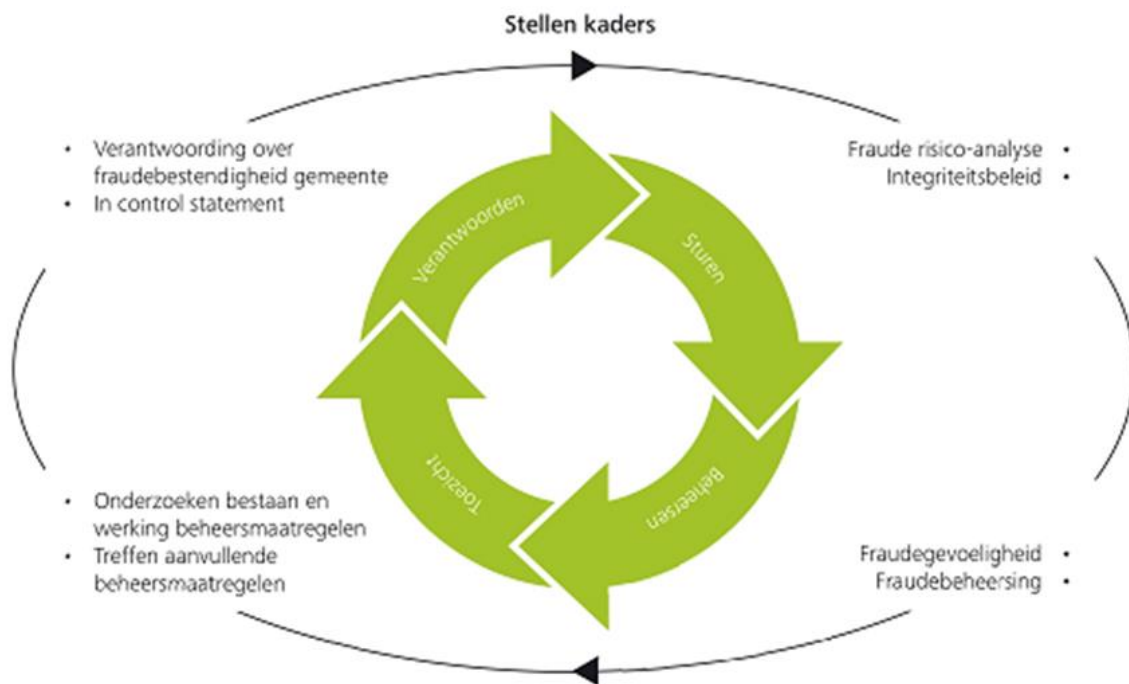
Stellen kaders

• Verantwoording over fraudebestendigheid gemeente
• In control statement

Fraude risico-analyse •
Integriteitsbeleid •

Verantwoorden

Sturen

Beheersen

Toezicht

• Onderzoeken bestaan en werking beheersmaatregelen
• Treffen aanvullende beheersmaatregelen

Fraudegevoeligheid •
Fraudebeheersing •